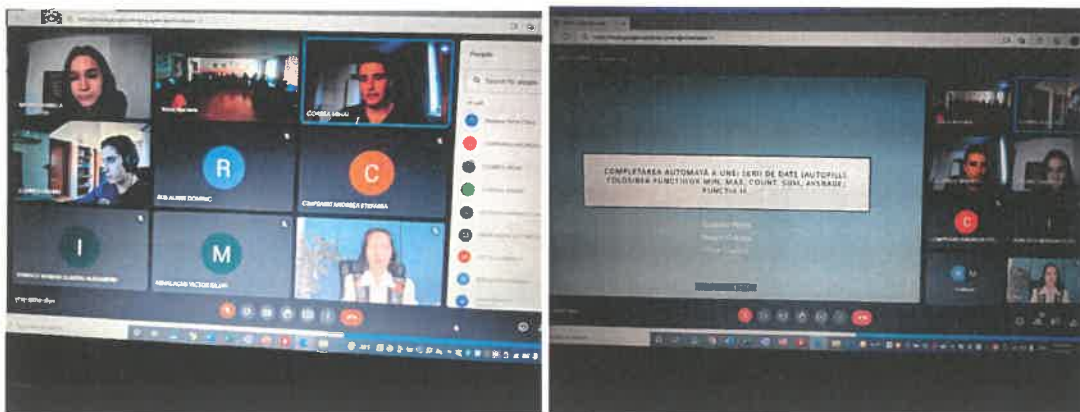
People

Search for people

R

C

CIMPOERU ANDREEA STEFANIA

I

M

MIHALACHE VICTOR IULIAN

COMPLETAREA AUTOMATĂ A UNEI SERII DE DATE (AUTOFILL). FOLOSIREA FUNCȚIILOR MIN, MAX, COUNT, SUM, AVERAGE, FUNCȚIA IF

C